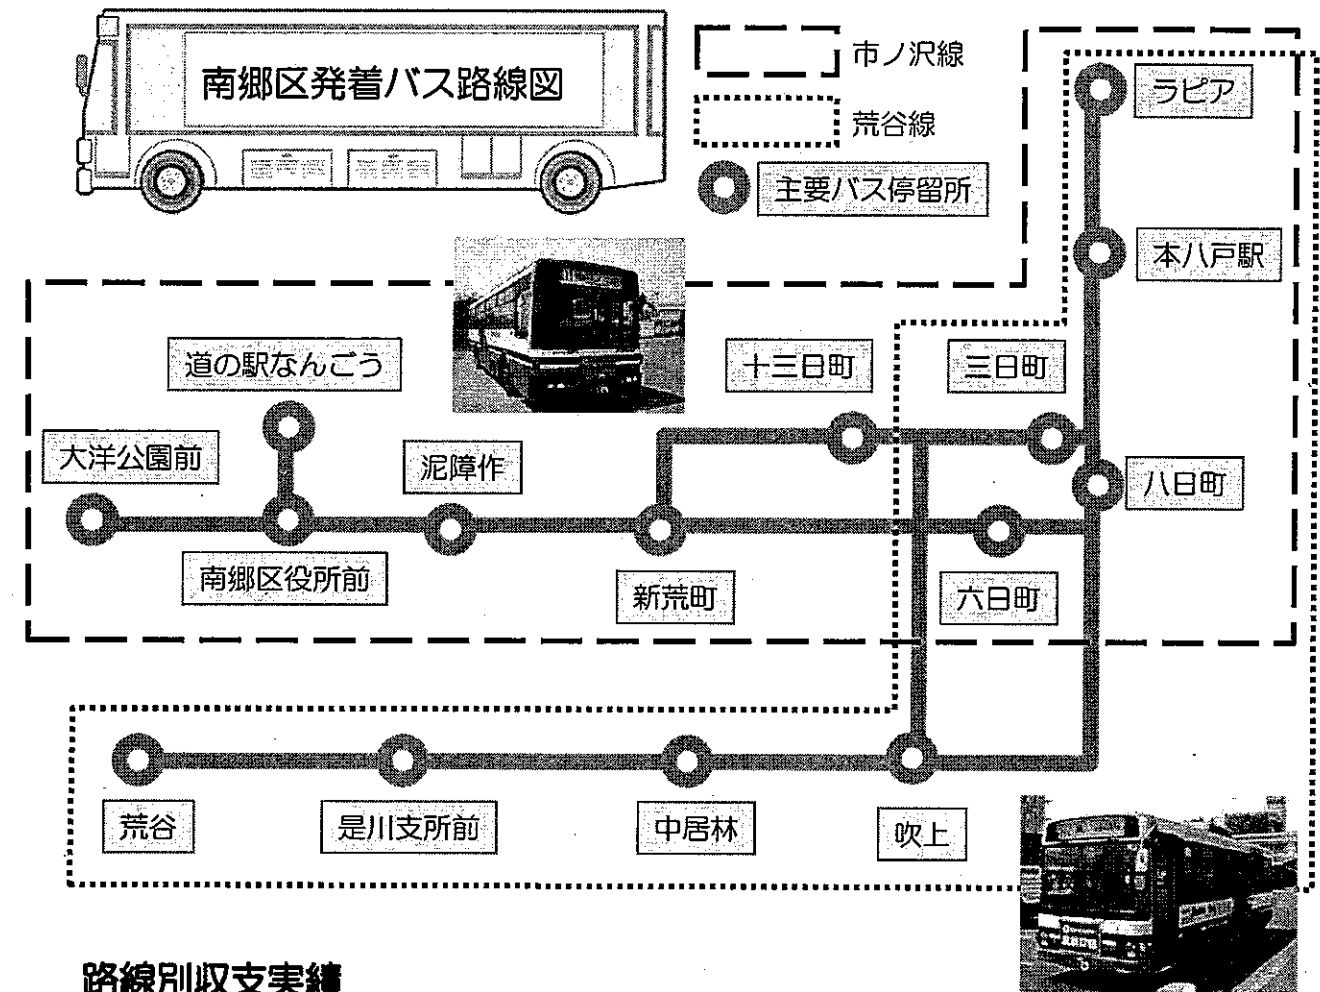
南郷区発着バス路線図

市ノ沢線

荒谷線

主要バス停留所

ラピア

本八戸駅

道の駅なんごう

十三日町

三日町

大洋公園前

泥障作

八日町

南郷区役所前

新荒町

六日町

荒谷

是川支所前

中居林

吹上

路線別収支実績